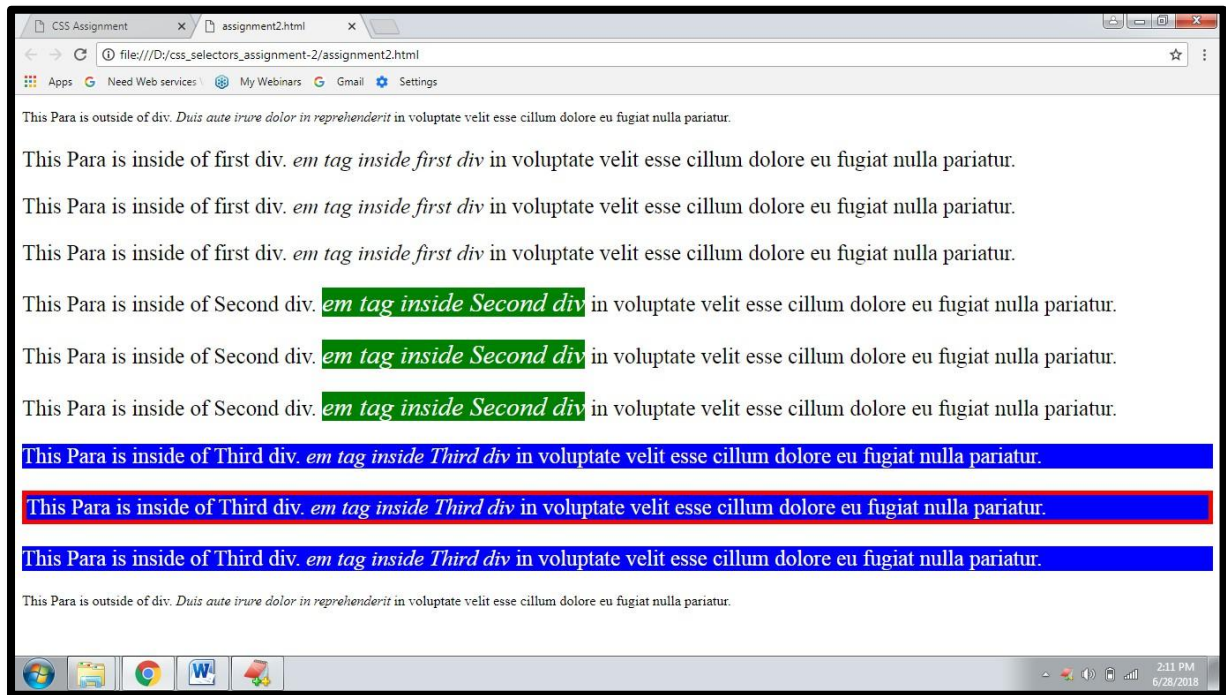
CSS Assignment ×
assignment2.html ×

file:///D:/css_selectors_assignment-2/assignment2.html

Apps Need Web services My Webinars Gmail Settings

This Para is outside of div. *Duis aute irure dolor in reprehenderit* in voluptate velit esse cillum dolore eu fugiat nulla pariatur.

This Para is inside of first div. *em tag inside first div* in voluptate velit esse cillum dolore eu fugiat nulla pariatur.

This Para is inside of first div. *em tag inside first div* in voluptate velit esse cillum dolore eu fugiat nulla pariatur.

This Para is inside of first div. *em tag inside first div* in voluptate velit esse cillum dolore eu fugiat nulla pariatur.

This Para is inside of Second div. *em tag inside Second div* in voluptate velit esse cillum dolore eu fugiat nulla pariatur.

This Para is inside of Second div. *em tag inside Second div* in voluptate velit esse cillum dolore eu fugiat nulla pariatur.

This Para is inside of Second div. *em tag inside Second div* in voluptate velit esse cillum dolore eu fugiat nulla pariatur.

This Para is inside of Third div. *em tag inside Third div* in voluptate velit esse cillum dolore eu fugiat nulla pariatur.

This Para is inside of Third div. *em tag inside Third div* in voluptate velit esse cillum dolore eu fugiat nulla pariatur.

This Para is inside of Third div. *em tag inside Third div* in voluptate velit esse cillum dolore eu fugiat nulla pariatur.

This Para is outside of div. *Duis aute irure dolor in reprehenderit* in voluptate velit esse cillum dolore eu fugiat nulla pariatur.

2:11 PM
6/28/2018